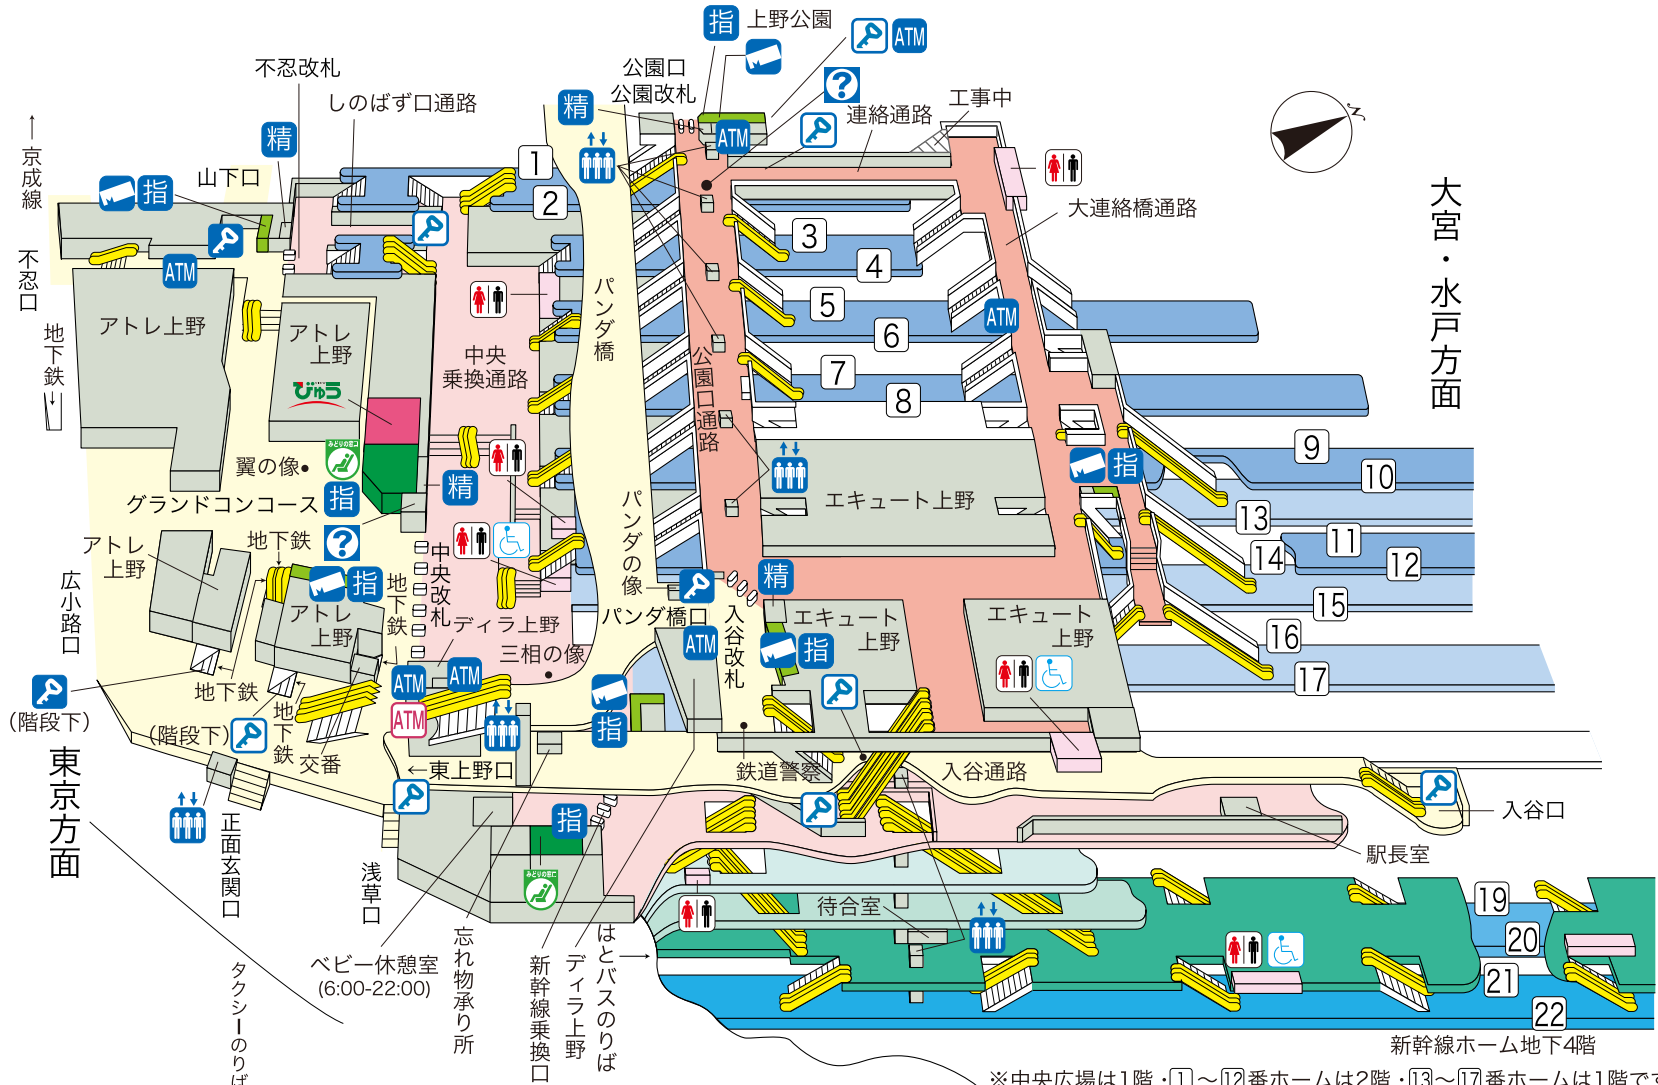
指 上野公園
ATM
公園口
公園改札
不忍改札
しのばず口通路
精
工事中
連絡通路
精
山下口
指
↑
京成線
ATM
1
2
3
4
5
6
7
8
9
10
11
12
13
14
15
16
17
19
20
21
22
大連絡橋通路
大宮・水戸方面
不忍口
地下鉄↓
アトレ上野
アトレ上野
びゅう
中央乗換通路
パンダ橋
公園口通路
翼の像
グランドコンコース
指
精
エキュート上野
指
地下鉄
アトレ上野
広小路口
中央改札
ディラ上野
三相の像
パンダの像
パンダ橋口
入谷改札
精
エキュート上野
エキュート上野
指
指
ATM
ATM
ATM
ATM
ATM
アトレ上野
地下鉄
地下鉄
地下鉄
(階段下)
(階段下)
交番
←東上野口
鉄道警察
入谷通路
入谷口
駅長室
東京方面
正面玄関口
浅草口
指
待合室
ベビー休憩室
(6:00-22:00)
忘れ物承り所
新幹線乗換口
ディラ上野
はとバスのりば
タクシーのりば
新幹線ホーム地下4階
※中央広場は1階・1～12番ホームは2階・13～17番ホームは1階です